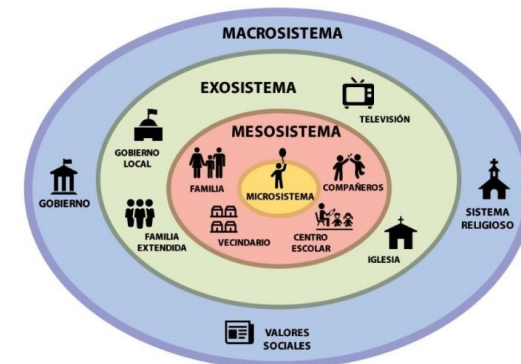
MACROSISTEMA

EXOSISTEMA

TELEVISIÓN

GOBIERNO LOCAL

MESOSISTEMA

FAMILIA

MICROSISTEMA

COMPAÑEROS

GOBIERNO

SISTEMA RELIGIOSO

FAMILIA EXTENDIDA

VECINDARIO

CENTRO ESCOLAR

IGLESIA

VALORES SOCIALES